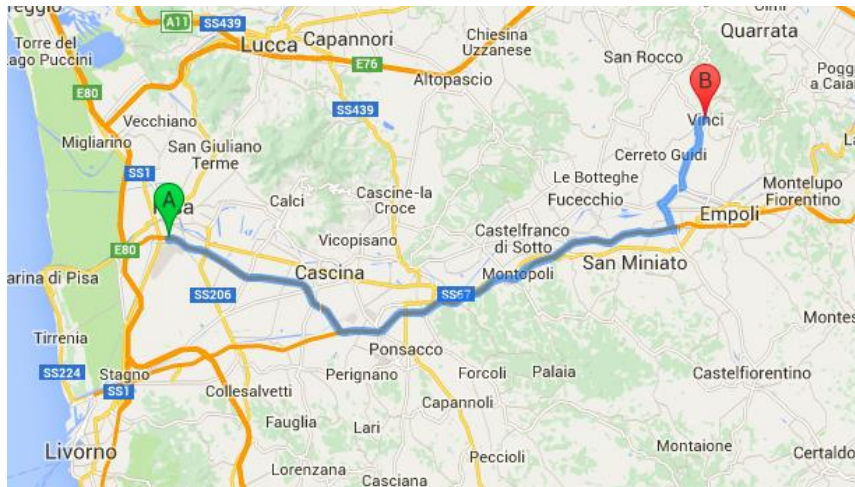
Reggio
A11
SS439
Lucca
Capannori
Chiesina Uzzanese
Quarrata
Torre del Lago Puccini
E76
Altopascio
San Rocco
Poggio a Caiano
E80
B
Vecchiano
SS439
Vinci
Migliarino
San Giuliano Terme
Cerreto Guidi
SS1
Le Botteghe
Montelupo Fiorentino
A
Calci
Cascine-la Croce
Fucecchio
Pisa
Empoli
Castelfranco di Sotto
Vicopisano
E80
Cascina
Montopoli
San Miniato
Marina di Pisa
SS206
SS67
Montespertoli
Tirrenia
Ponsacco
SS224
Stagno
Perignano
Forcoli
Palaia
Castelfiorentino
SS1
Collesalvetti
Capannoli
Fauglia
Lari
Montaione
Certaldo
Livorno
Peccioli
Lorenzana
Casciana